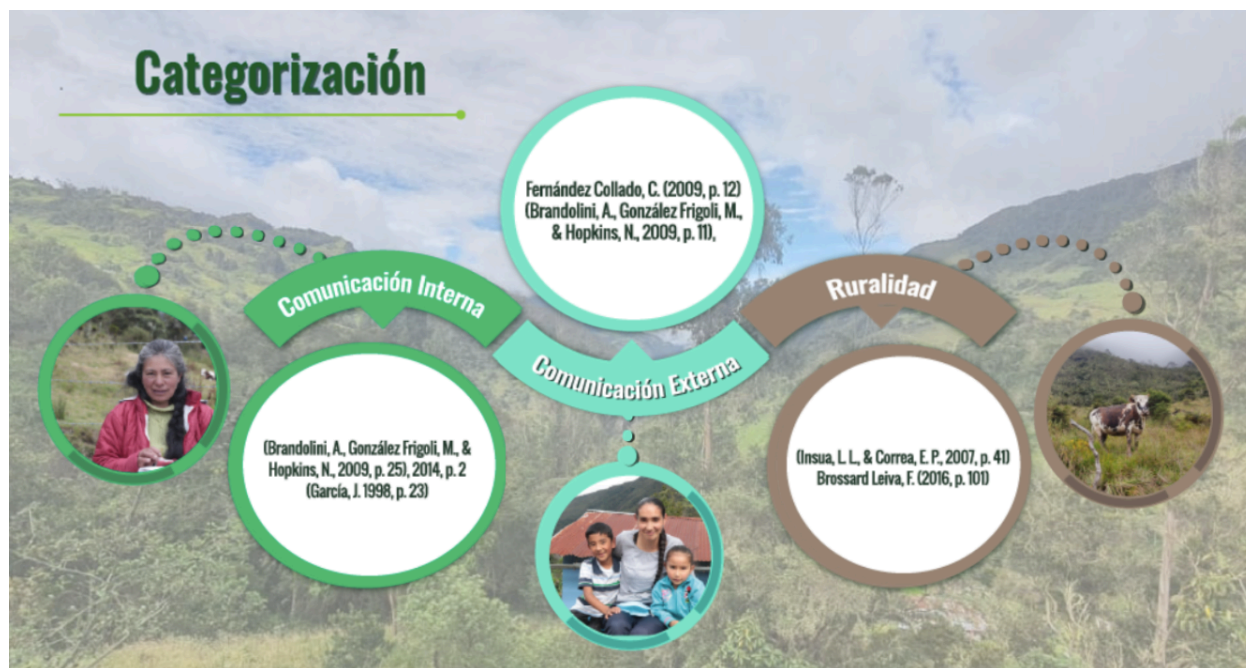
Categorización

Fernández Collado, C. (2009, p. 12) (Brandolini, A., González Frigoli, M., & Hopkins, N., 2009, p. 11),

Comunicación Interna

(Brandolini, A., González Frigoli, M., & Hopkins, N., 2009, p. 25), 2014, p. 2 (García, J. 1998, p. 23)

Comunicación Externa

Ruralidad

(Insua, L. L., & Correa, E. P., 2007, p. 41) Brossard Leiva, F. (2016, p. 101)